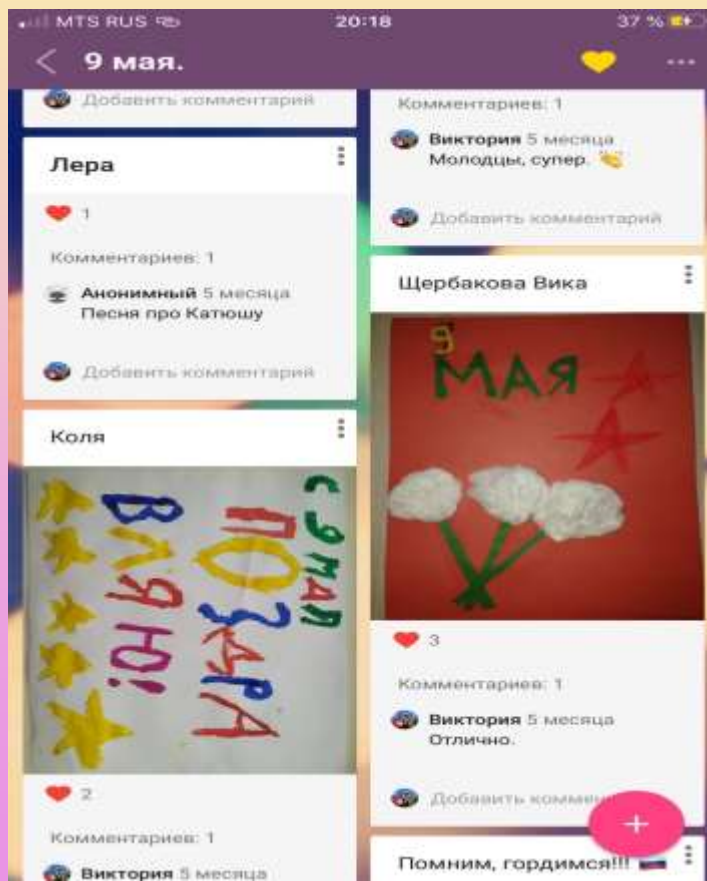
MTS RUS 20:18 37 %

9 мая.

Добавить комментарий

Лера

1

Комментариев: 1

Анонимный 5 месяца
Песня про Катюшу

Добавить комментарий

Коля

С 9 мая поздравляю!

2

Комментариев: 1

Виктория 5 месяца

Комментариев: 1

Виктория 5 месяца
Молодцы, супер.

Добавить комментарий

Щербакова Вика

9 МАЯ

3

Комментариев: 1

Виктория 5 месяца
Отлично.

Добавить коммен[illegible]

+

Помним, гордимся!!!